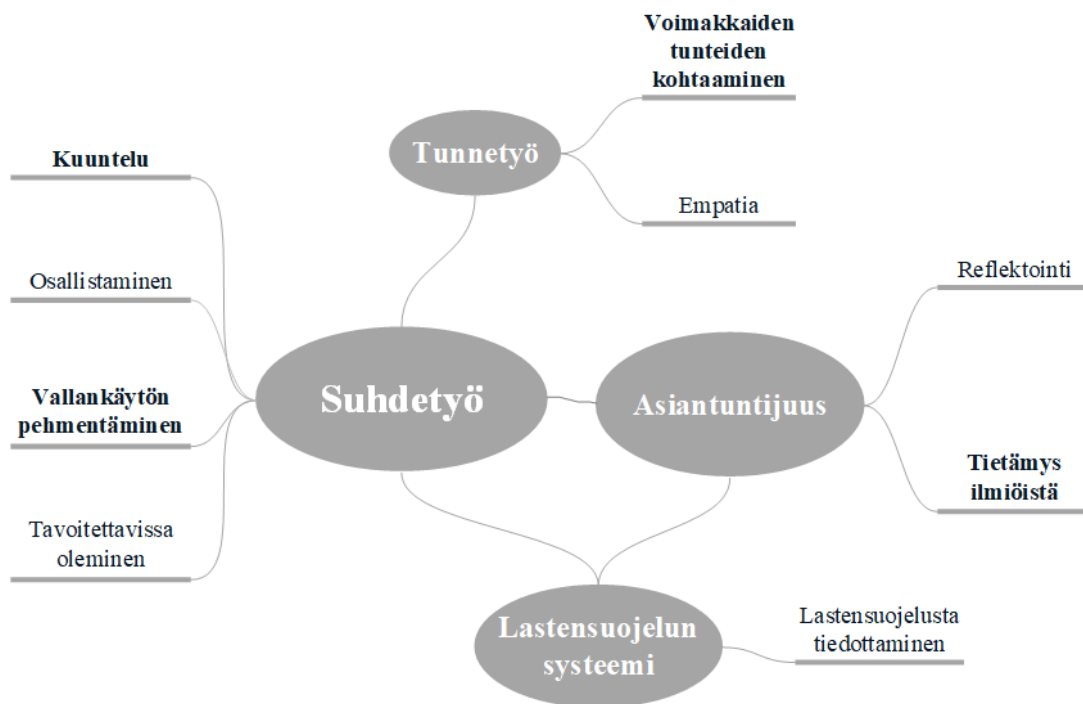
Voimakkaiden tunteiden kohtaaminen

Tunnetyö

Empatia

Kuuntelu

Osallistaminen

Vallankäytön pehmentäminen

Tavoitettavissa oleminen

Suhdetyö

Asiantuntijuus

Reflektointi

Tietämys ilmiöistä

Lastensuojelun systeemi

Lastensuojelusta tiedottaminen